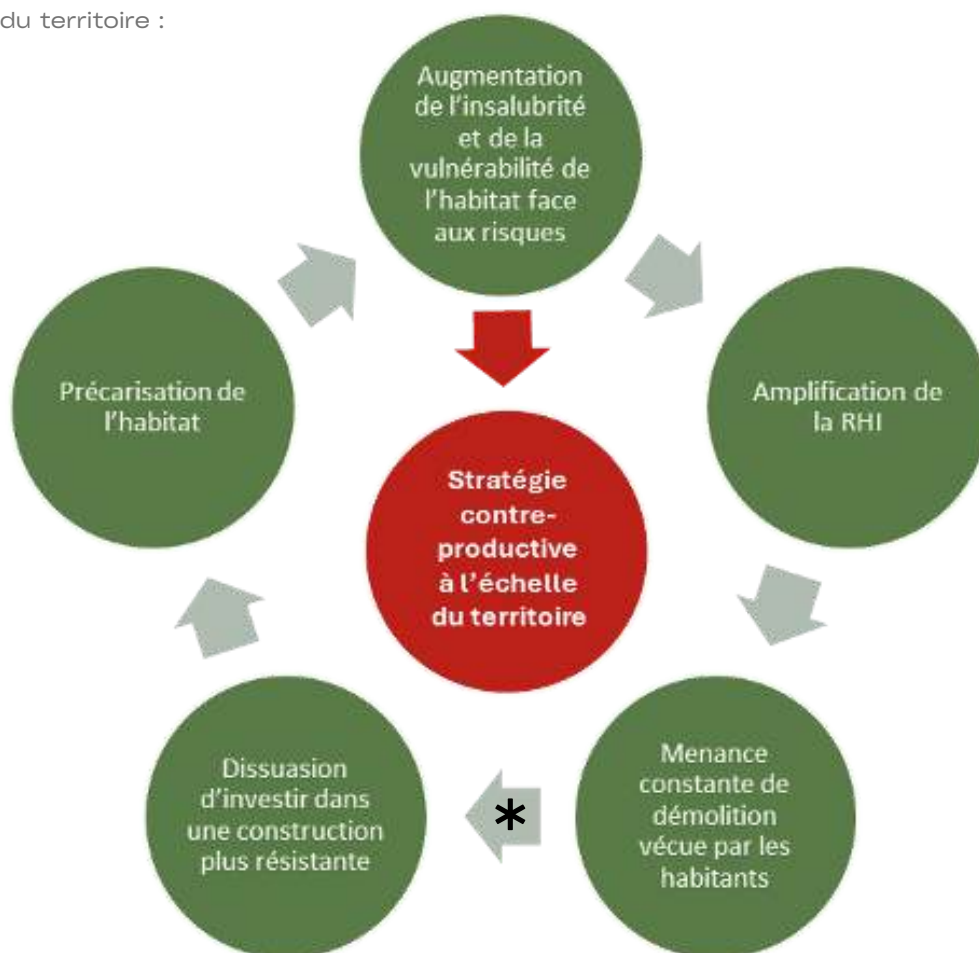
du territoire :

Augmentation de l'insalubrité et de la vulnérabilité de l'habitat face aux risques

Amplification de la RHI

Menance constante de démolition vécue par les habitants

*

Dissuasion d'investir dans une construction plus résistante

Précarisation de l'habitat

Stratégie contre-productive à l'échelle du territoire